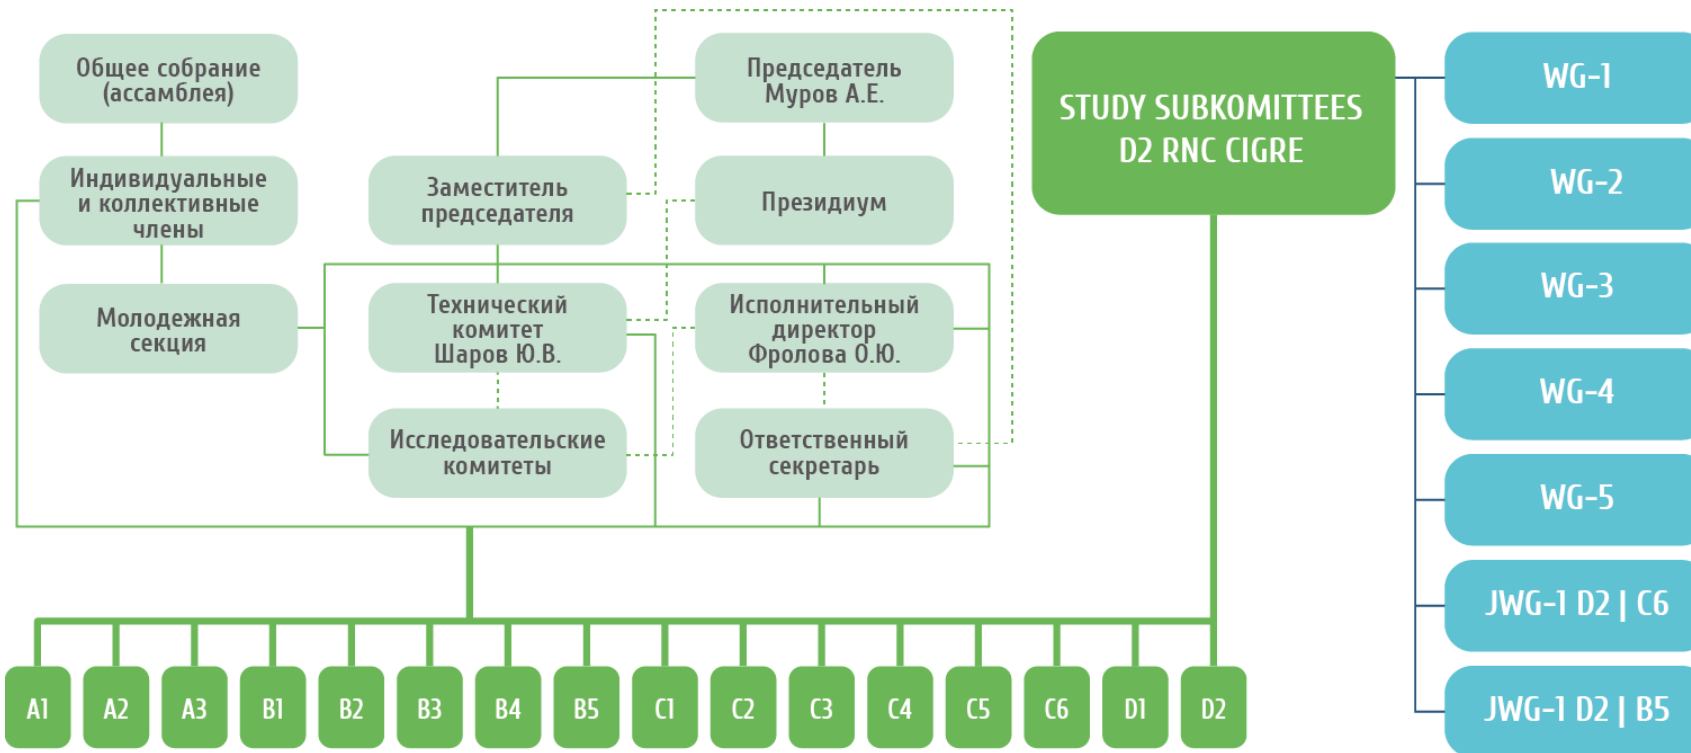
Общее собрание (ассамблея)

Индивидуальные и коллективные члены

Молодежная секция

Председатель Муров А.Е.

Заместитель председателя

Президиум

Технический комитет Шаров Ю.В.

Исполнительный директор Фролова О.Ю.

Исследовательские комитеты

Ответственный секретарь

STUDY SUBKOMITTEES D2 RNC CIGRE

WG-1

WG-2

WG-3

WG-4

WG-5

JWG-1 D2 | C6

JWG-1 D2 | B5

A1 A2 A3 B1 B2 B3 B4 B5 C1 C2 C3 C4 C5 C6 D1 D2